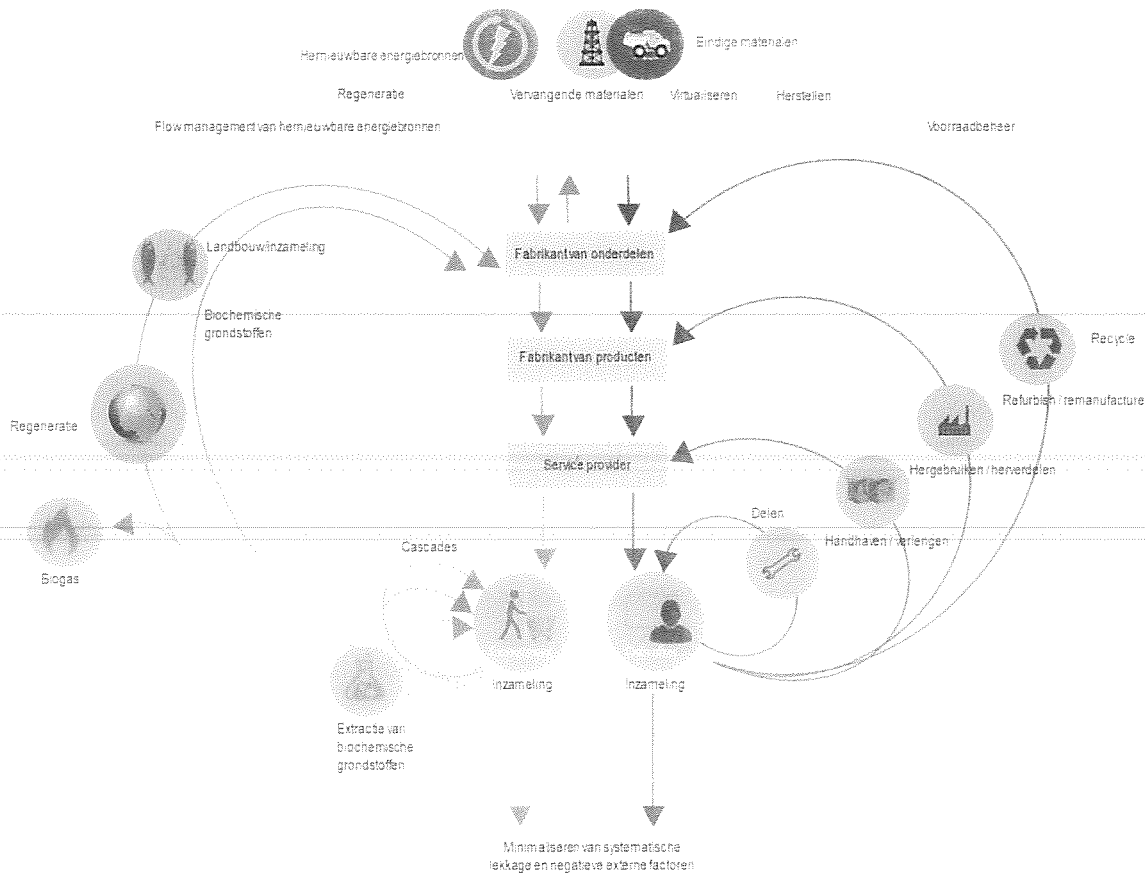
Hernieuwbare energiebronnen

Eindige materialen

Regeneratie

Vervangende materialen

Virtualiseren

Herstellen

Flow management van hernieuwbare energiebronnen

Voorraadbeheer

Landbouwinzameling

Fabrikant van onderdelen

Biochemische grondstoffen

Recycle

Fabrikant van producten

Refurbish / remanufacture

Regeneratie

Service provider

Hergebruiken / herverdelen

Delen

Handhaven / verlengen

Biogas

Cascades

Inzameling

Inzameling

Extractie van biochemische grondstoffen

Minimaliseren van systematische lekkage en negatieve externe factoren